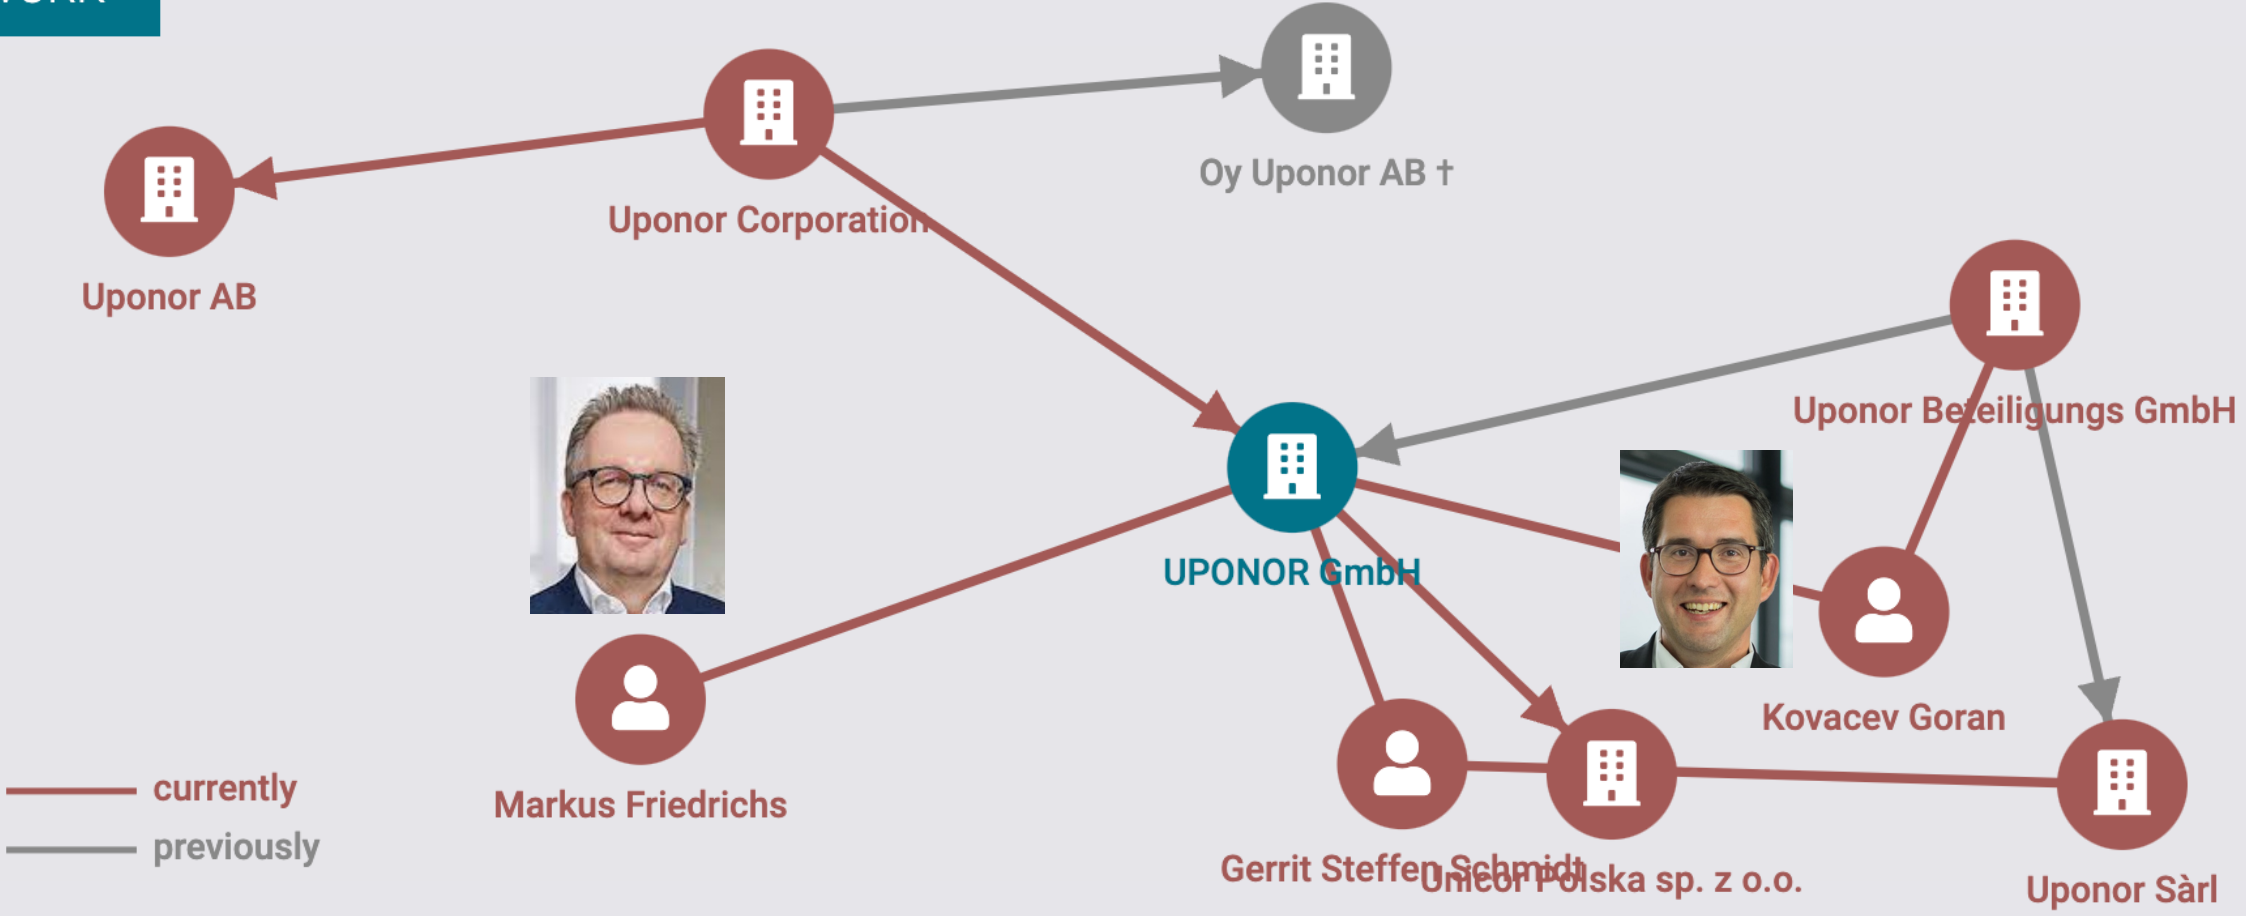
Uponor Corporation

Oy Uponor AB †

Uponor AB

Uponor Beteiligungs GmbH

UPONOR GmbH

Kovacev Goran

Markus Friedrichs

currently

previously

Gerrit Steffen Schmidt

Unicor Polska sp. z o.o.

Uponor Sàrl